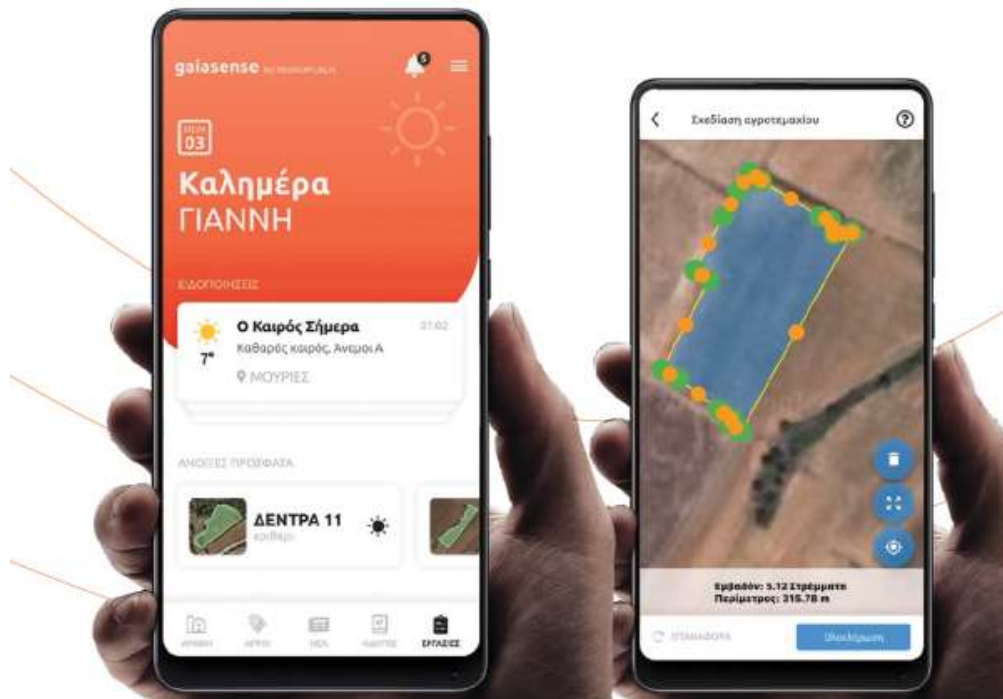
gaiasense by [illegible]

5

ΙΟΥΝ
03

Καλημέρα
ΓΙΑΝΝΗ

ΕΙΔΟΠΟΙΗΣΕΙΣ

Ο Καιρός Σήμερα
07:02
7°
Καθαρός καιρός, Ανεμοι Α
ΜΟΥΡΙΕΣ

ΑΝΟΙΞΕΣ ΠΡΟΣΦΑΤΑ

ΔΕΝΤΡΑ 11
κριθάρι

ΑΡΧΙΚΗ
ΑΡΓΡΙ
ΝΕΑ
ΗΜΕΡΟ
ΕΡΓΑΣΙΕΣ

Σχεδίαση αγροτεμαχίου

Εμβαδόν: 5.12 Στρέμματα
Περίμετρος: 315.78 m

ΕΠΑΝΑΦΟΡΑ
Ολοκλήρωση